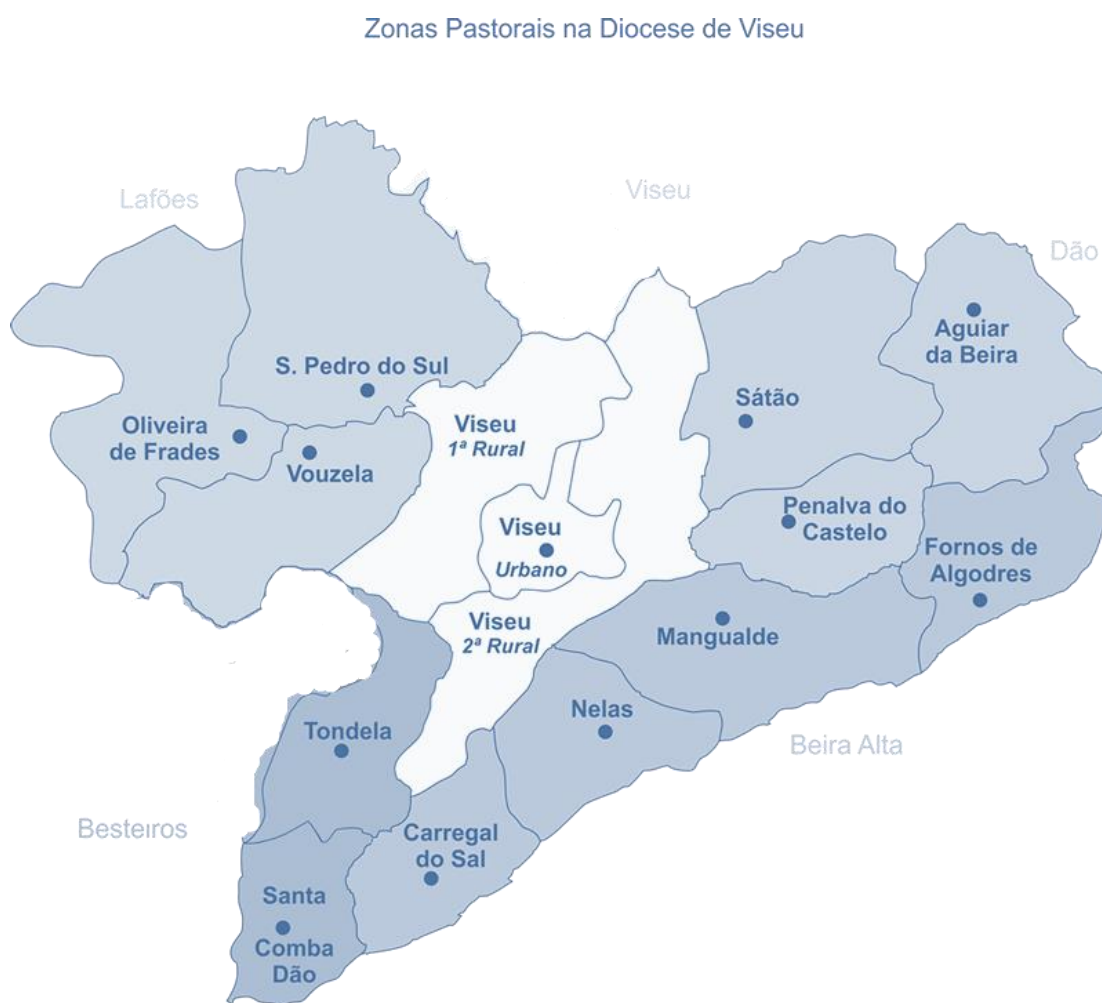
Zonas Pastorais na Diocese de Viseu

Lafões

Viseu

Dão

Aguiar da Beira

S. Pedro do Sul

Sátão

Viseu
1ª Rural

Oliveira de Frades

Vouzela

Viseu
Urbano

Penalva do Castelo

Fornos de Algodres

Viseu
2ª Rural

Mangualde

Nelas

Tondela

Beira Alta

Besteiros

Carregal do Sal

Santa Comba Dão